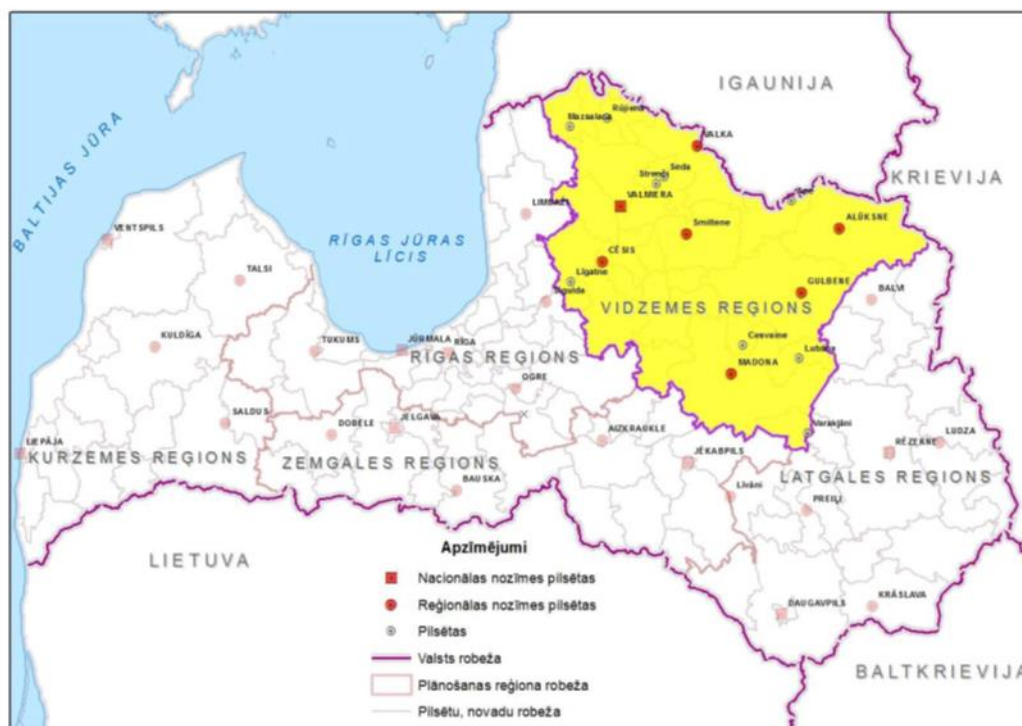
BALTIJAS JŪRA
RĪGAS JŪRAS LĪCIS
IGAUNIJA
KRIEVIJA
Mazsalaca
Rūjiena
VALKA
Strenči
Seda
VALMIERA
LIMBAŽI
Ape
ALŪKSNE
Smiltene
CĒSIS
Līgatne
Sigulda
GULBENE
BALVI
VIDZEMES REGIONS
Cesvaine
Lubāna
MADONA
VENTSPILS
TALSI
KULDĪGA
TUKUMS
JŪRMALA
RĪGA
RĪGAS REGIONS
OGRE
SALDUS
DOBELE
JELGAVA
AIZKRAUKLE
Varakļāni
RĒZEKNE
LUDZA
LIEPĀJA
KURZEMES REGIONS
ZEMGALES REGIONS
BAUSKA
JĒKABPILS
LATGALES REGIONS
Līvāni
PREIĻI
LIETUVA
Apzīmējumi
Nacionālas nozīmes pilsētas
Reģionālas nozīmes pilsētas
Pilsētas
Valsts robeža
Plānošanas reģiona robeža
Pilsētu, novadu robeža
DAUGAVPILS
KRĀSLAVA
BALTKRIEVIJA